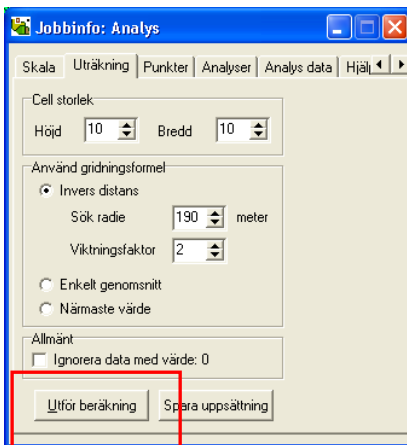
Jobbinfo: Analys

Skala | Uträkning | Punkter | Analyser | Analys data | Hjäl

Cell storlek
Höjd 10 Bredd 10

Använd gridningsformel
Invers distans
Sök radie 190 meter
Viktningsfaktor 2
Enkelt genomsnitt
Närmaste värde

Allmänt
Ignorera data med värde: 0

Utför beräkning
Spara uppsättning